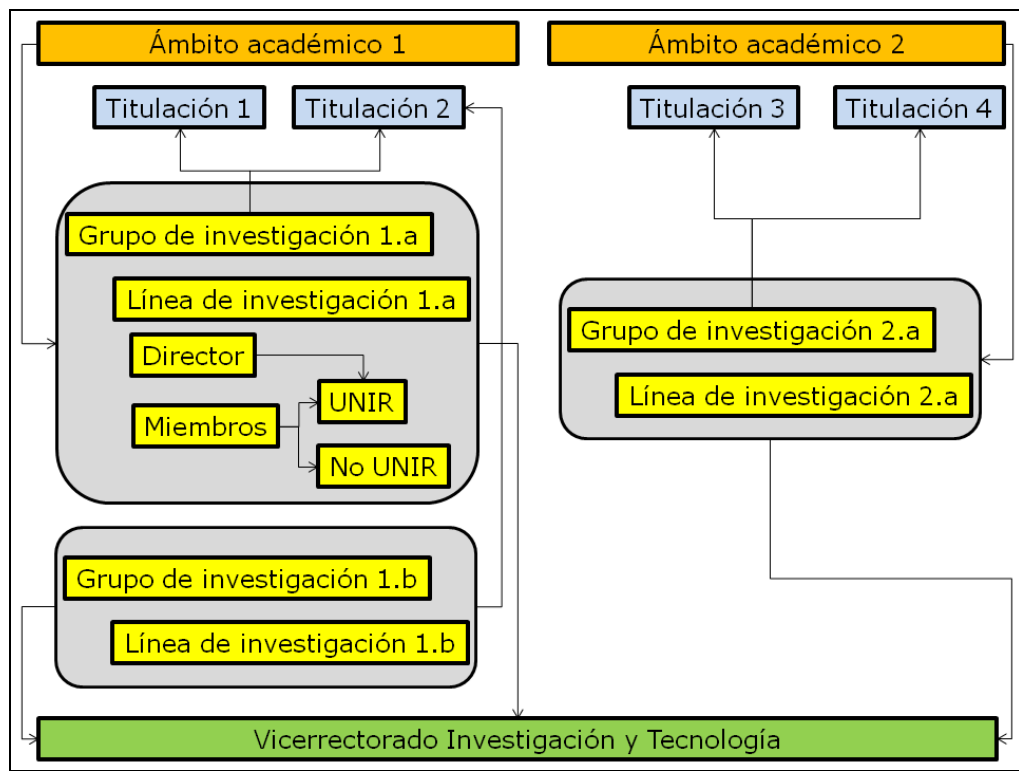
Ámbito académico 1

Ámbito académico 2

Titulación 1

Titulación 2

Titulación 3

Titulación 4

Grupo de investigación 1.a

Línea de investigación 1.a

Director

Miembros

UNIR

No UNIR

Grupo de investigación 2.a

Línea de investigación 2.a

Grupo de investigación 1.b

Línea de investigación 1.b

Vicerrectorado Investigación y Tecnología